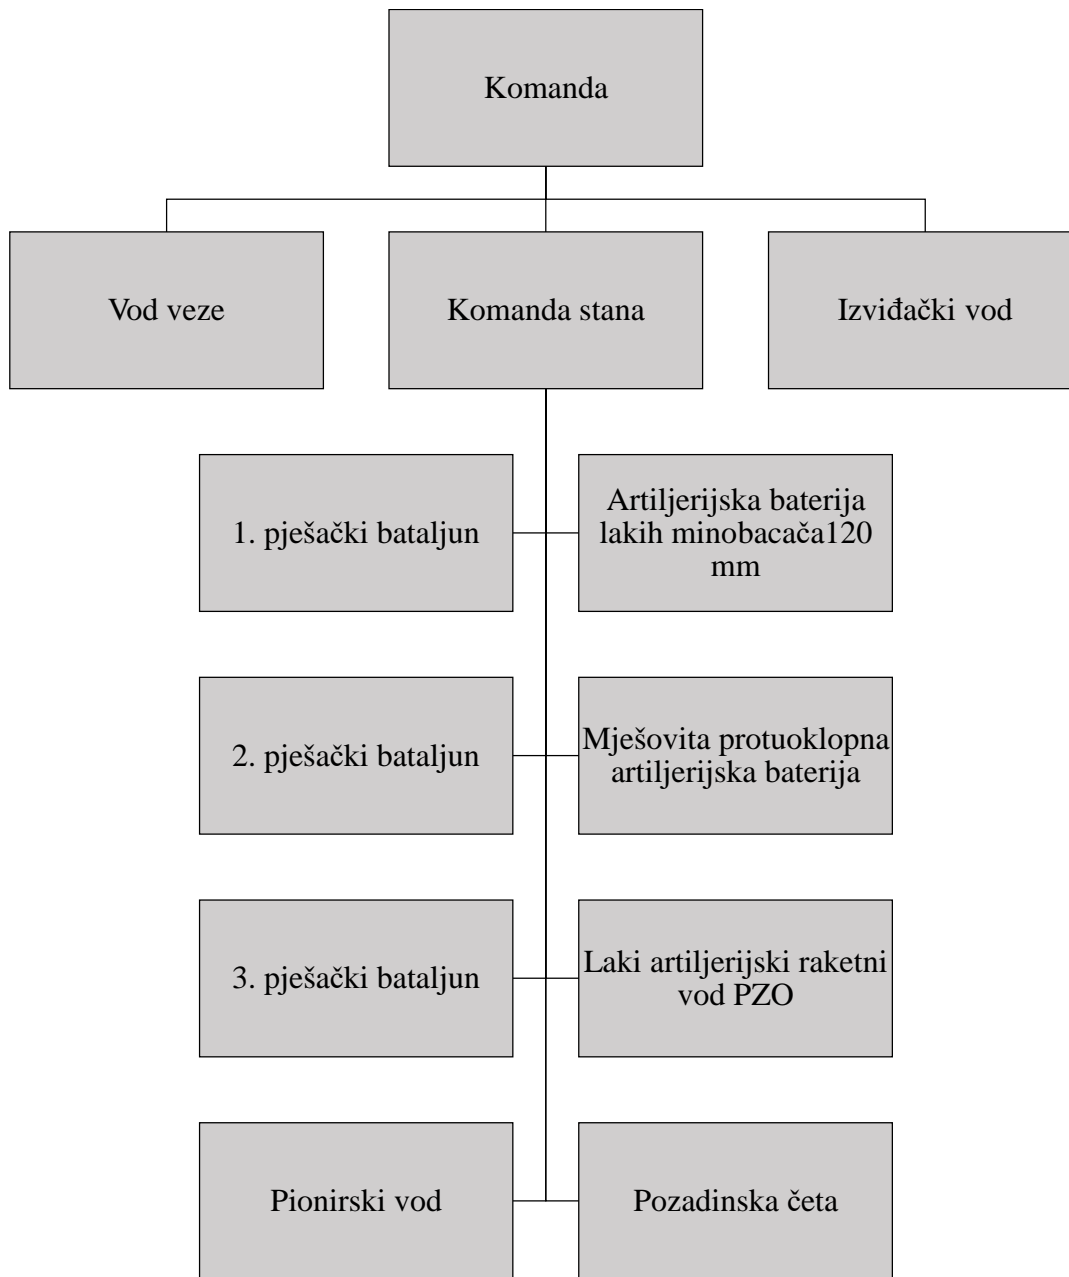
Komanda

Vod veze

Komanda stana

Izviđački vod

1. pješački bataljun

Artiljerijska baterija lakih minobacača120 mm

2. pješački bataljun

Mješovita protuoklopna artiljerijska baterija

3. pješački bataljun

Laki artiljerijski raketni vod PZO

Pionirski vod

Pozadinska četa